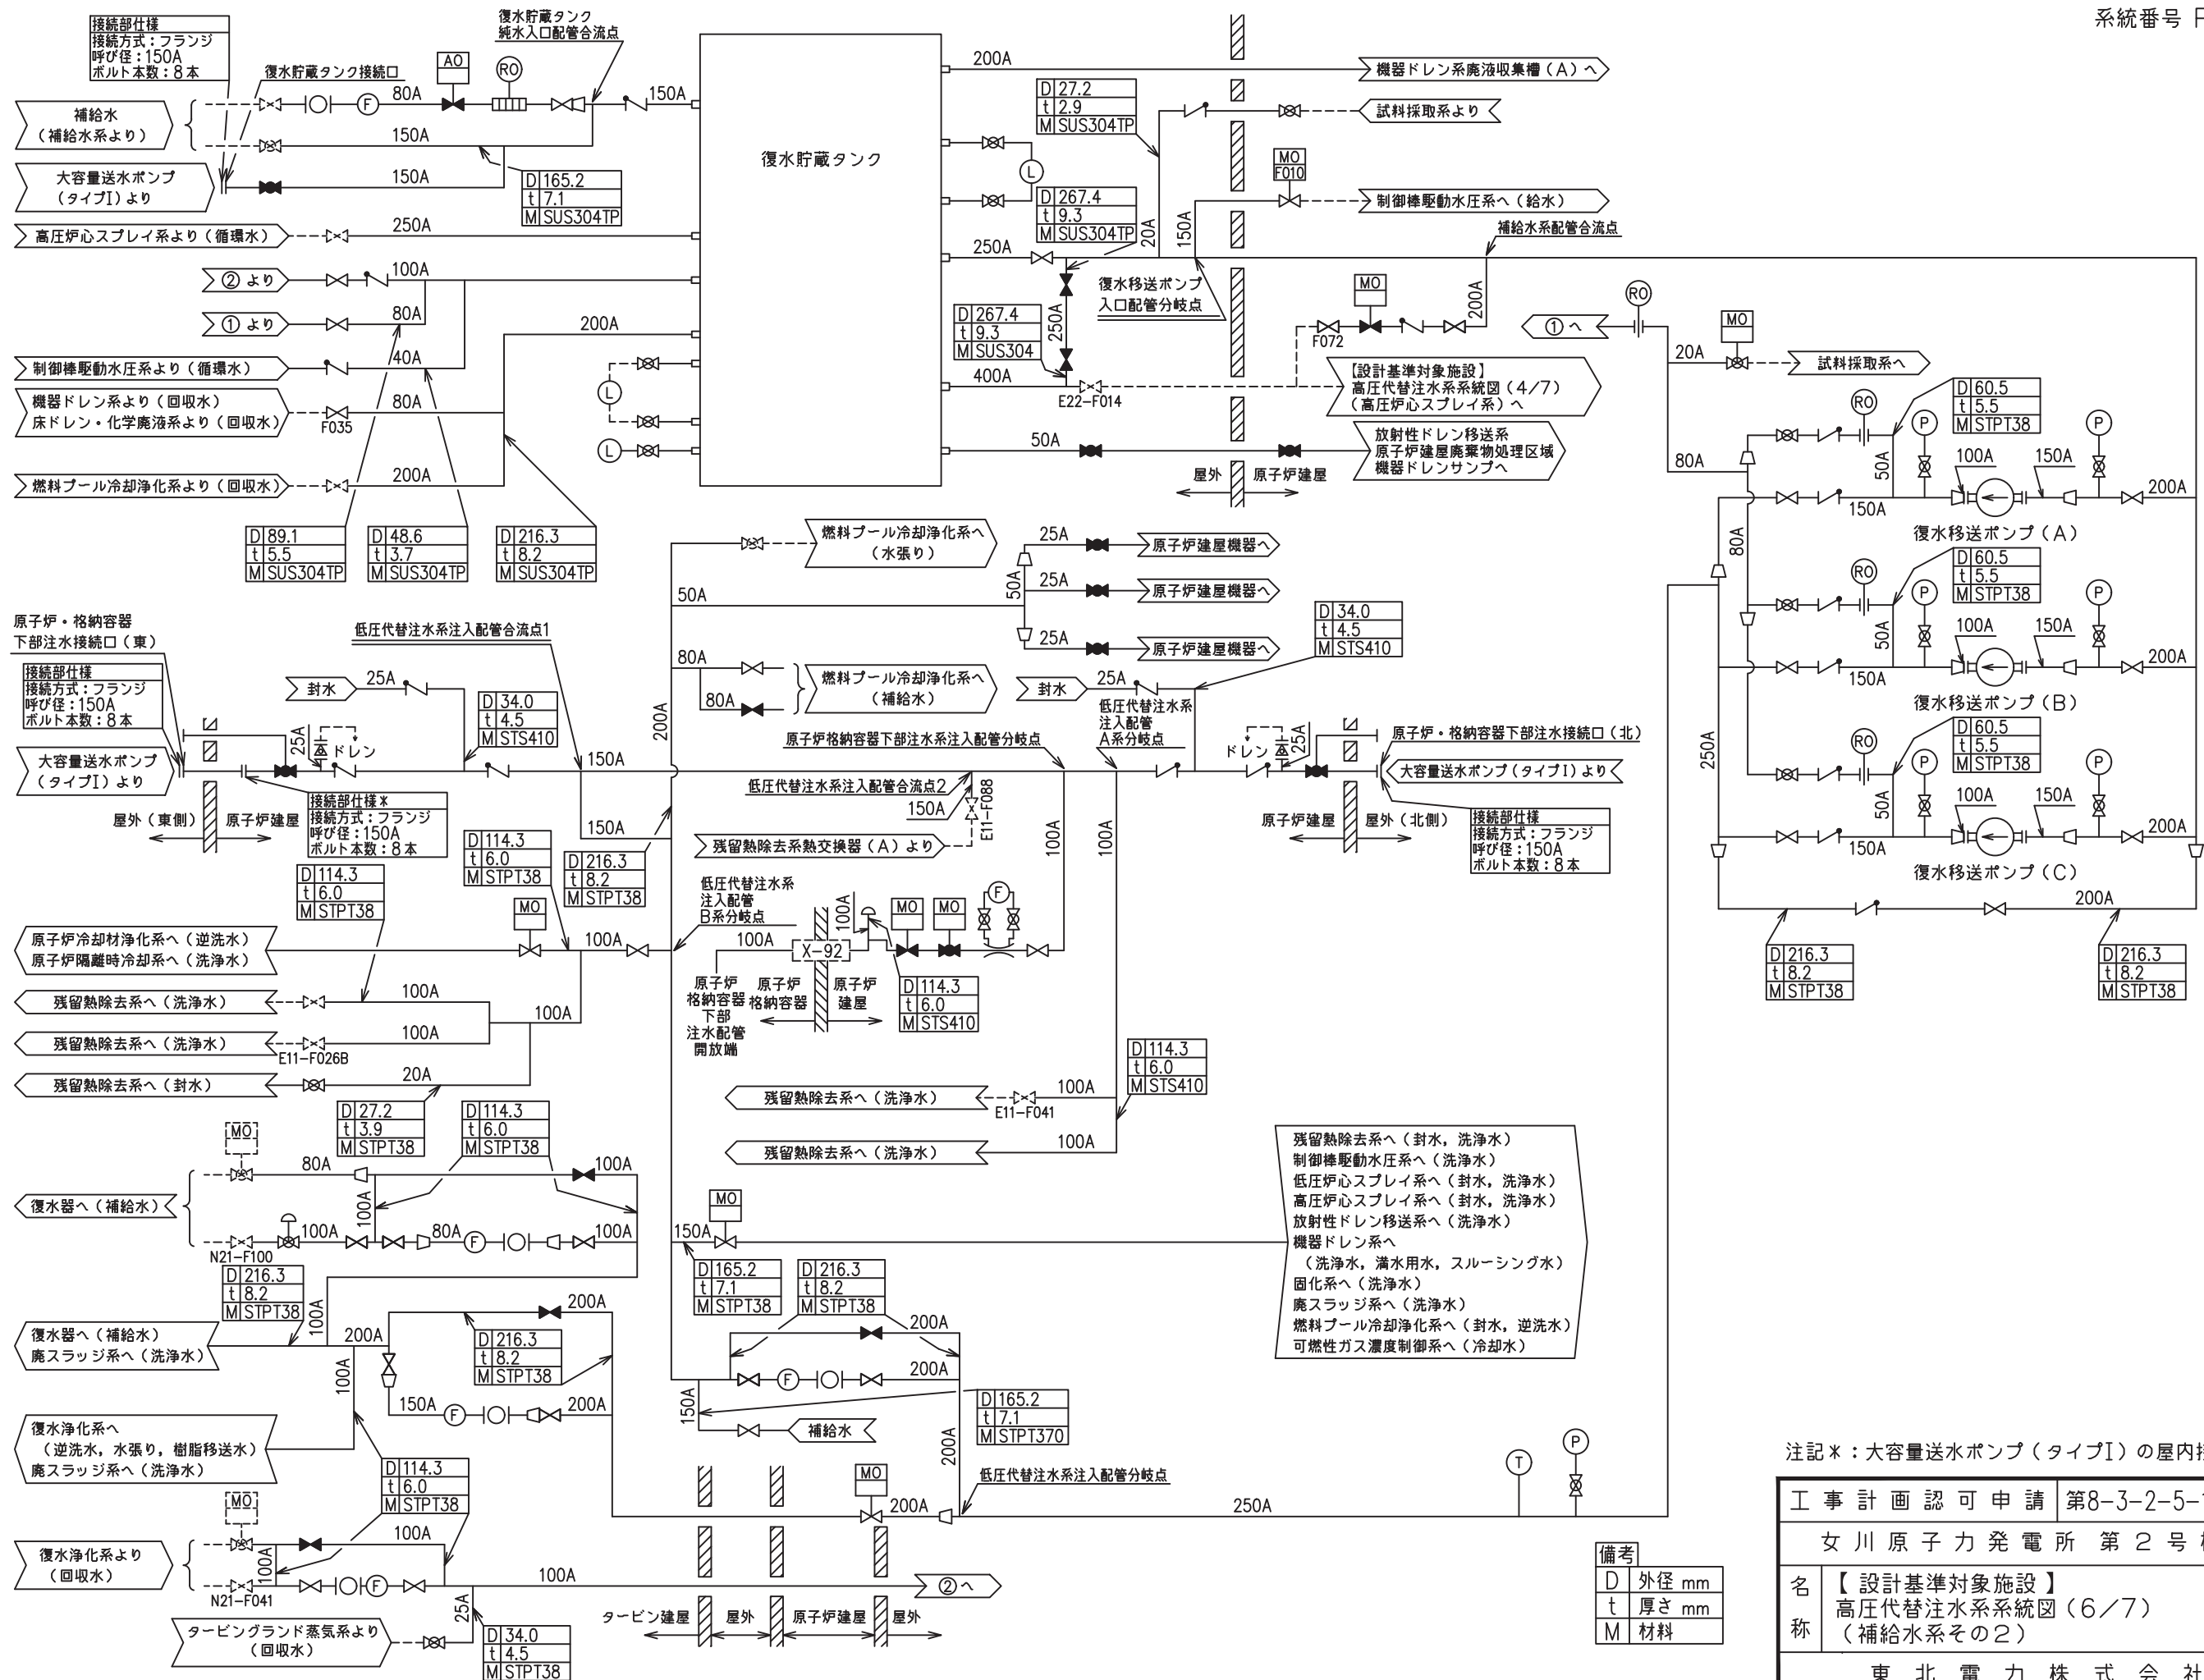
系統番号 F

接続部仕様
接続方式：フランジ
呼び径：150A
ボルト本数：8本

復水貯蔵タンク
純水入口配管合流点

復水貯蔵タンク接続口

AO
RO
F
80A
150A
150A
150A
250A
100A
80A
40A
80A
200A
200A

補給水
（補給水系より）

大容量送水ポンプ
（タイプⅠ）より

高圧炉心スプレイ系より（循環水）

② より

① より

制御棒駆動水圧系より（循環水）

機器ドレン系より（回収水）
床ドレン・化学廃液系より（回収水）
F035

燃料プール冷却浄化系より（回収水）

| D | 165.2 |
|---|---|
| t | 7.1 |
| M | SUS304TP |

| D | 89.1 |
|---|---|
| t | 5.5 |
| M | SUS304TP |

| D | 48.6 |
|---|---|
| t | 3.7 |
| M | SUS304TP |

| D | 216.3 |
|---|---|
| t | 8.2 |
| M | SUS304TP |

復水貯蔵タンク

200A
機器ドレン系廃液収集槽（A）へ

| D | 27.2 |
|---|---|
| t | 2.9 |
| M | SUS304TP |

試料採取系より

L

| D | 267.4 |
|---|---|
| t | 9.3 |
| M | SUS304TP |

MO
F010
制御棒駆動水圧系へ（給水）

20A
150A
補給水系配管合流点

250A
250A
復水移送ポンプ
入口配管分岐点

| D | 267.4 |
|---|---|
| t | 9.3 |
| M | SUS304 |

400A
E22-F014

MO
F072
200A

【設計基準対象施設】
高圧代替注水系系統図（4/7）
（高圧炉心スプレイ系）へ

50A
放射性ドレン移送系
原子炉建屋廃棄物処理区域
機器ドレンサンプへ

屋外　原子炉建屋

① へ
RO
MO
20A
試料採取系へ

80A

| D | 60.5 |
|---|---|
| t | 5.5 |
| M | STPT38 |

RO
P
P
50A
100A
150A
200A
150A
復水移送ポンプ（A）

80A

| D | 60.5 |
|---|---|
| t | 5.5 |
| M | STPT38 |

50A
100A
150A
200A
150A
復水移送ポンプ（B）

250A

| D | 60.5 |
|---|---|
| t | 5.5 |
| M | STPT38 |

50A
100A
150A
200A
150A
復水移送ポンプ（C）

200A

| D | 216.3 |
|---|---|
| t | 8.2 |
| M | STPT38 |

| D | 216.3 |
|---|---|
| t | 8.2 |
| M | STPT38 |

燃料プール冷却浄化系へ
（水張り）

25A
原子炉建屋機器へ
25A
原子炉建屋機器へ
50A
50A
25A
原子炉建屋機器へ

| D | 34.0 |
|---|---|
| t | 4.5 |
| M | STS410 |

80A
80A
燃料プール冷却浄化系へ
（補給水）

封水
25A
低圧代替注水系
注入配管
A系分岐点

ドレン　25A
原子炉・格納容器下部注水接続口（北）
大容量送水ポンプ（タイプⅠ）より

原子炉建屋　屋外（北側）

接続部仕様
接続方式：フランジ
呼び径：150A
ボルト本数：8本

原子炉・格納容器
下部注水接続口（東）

低圧代替注水系注入配管合流点1

接続部仕様
接続方式：フランジ
呼び径：150A
ボルト本数：8本

封水
25A

| D | 34.0 |
|---|---|
| t | 4.5 |
| M | STS410 |

25A
ドレン
大容量送水ポンプ
（タイプⅠ）より

150A
200A
原子炉格納容器下部注水系注入配管分岐点
低圧代替注水系注入配管合流点2
150A
E11-F088

屋外（東側）　原子炉建屋

接続部仕様＊
接続方式：フランジ
呼び径：150A
ボルト本数：8本

150A

| D | 114.3 |
|---|---|
| t | 6.0 |
| M | STPT38 |

| D | 216.3 |
|---|---|
| t | 8.2 |
| M | STPT38 |

残留熱除去系熱交換器（A）より

100A
100A

| D | 114.3 |
|---|---|
| t | 6.0 |
| M | STPT38 |

MO
原子炉冷却材浄化系へ（逆洗水）
原子炉隔離時冷却系へ（洗浄水）
100A

低圧代替注水系
注入配管
B系分岐点
100A
X-92
100A
MO
MO
F

原子炉
格納容器
下部
注水配管
開放端
原子炉
格納容器
原子炉
建屋

| D | 114.3 |
|---|---|
| t | 6.0 |
| M | STS410 |

残留熱除去系へ（洗浄水）
100A
残留熱除去系へ（洗浄水）
E11-F026B
100A
100A
残留熱除去系へ（封水）
20A

| D | 114.3 |
|---|---|
| t | 6.0 |
| M | STS410 |

残留熱除去系へ（洗浄水）
E11-F041
100A
残留熱除去系へ（洗浄水）
100A

| D | 27.2 |
|---|---|
| t | 3.9 |
| M | STPT38 |

| D | 114.3 |
|---|---|
| t | 6.0 |
| M | STPT38 |

MO
80A
100A
復水器へ（補給水）
100A
100A
80A
F
100A
N21-F100

| D | 216.3 |
|---|---|
| t | 8.2 |
| M | STPT38 |

MO
150A

| D | 165.2 |
|---|---|
| t | 7.1 |
| M | STPT38 |

| D | 216.3 |
|---|---|
| t | 8.2 |
| M | STPT38 |

残留熱除去系へ（封水，洗浄水）
制御棒駆動水圧系へ（洗浄水）
低圧炉心スプレイ系へ（封水，洗浄水）
高圧炉心スプレイ系へ（封水，洗浄水）
放射性ドレン移送系へ（洗浄水）
機器ドレン系へ
（洗浄水，満水用水，スルーシング水）
固化系へ（洗浄水）
廃スラッジ系へ（洗浄水）
燃料プール冷却浄化系へ（封水，逆洗水）
可燃性ガス濃度制御系へ（冷却水）

200A
復水器へ（補給水）
廃スラッジ系へ（洗浄水）
100A
200A
100A

| D | 216.3 |
|---|---|
| t | 8.2 |
| M | STPT38 |

200A
200A
F
150A
F
200A
150A
補給水

| D | 165.2 |
|---|---|
| t | 7.1 |
| M | STPT370 |

200A

復水浄化系へ
（逆洗水，水張り，樹脂移送水）
廃スラッジ系へ（洗浄水）

| D | 114.3 |
|---|---|
| t | 6.0 |
| M | STPT38 |

MO
200A
低圧代替注水系注入配管分岐点
250A
T
P

MO
100A
復水浄化系より
（回収水）
100A
F
N21-F041
100A
② へ
25A
タービングランド蒸気系より
（回収水）

| D | 34.0 |
|---|---|
| t | 4.5 |
| M | STPT38 |

タービン建屋　屋外　原子炉建屋　屋外

注記＊：大容量送水ポンプ（タイプⅠ）の屋内

| 備考 | |
|---|---|
| D | 外径 mm |
| t | 厚さ mm |
| M | 材料 |

工 事 計 画 認 可 申 請　第8-3-2-5-
女 川 原 子 力 発 電 所　第 2 号
名称　【 設計基準対象施設 】
高圧代替注水系系統図（6/7）
（補給水系その2）
東 北 電 力 株 式 会 社